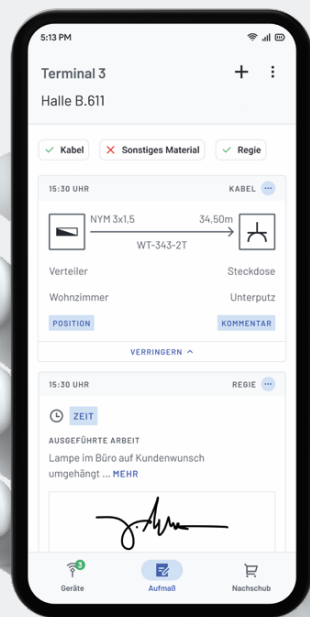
5:13 PM

Terminal 3

Halle B.611

Kabel
Sonstiges Material
Regie

15:30 UHR
KABEL

NYM 3x1,5
34,50m
WT-343-2T

Verteiler
Steckdose
Wohnzimmer
Unterputz
POSITION
KOMMENTAR

VERRINGERN

15:30 UHR
REGIE

ZEIT

AUSGEFÜHRTE ARBEIT
Lampe im Büro auf Kundenwunsch umgehängt ... MEHR

3
Geräte
Aufmaß
Nachschub